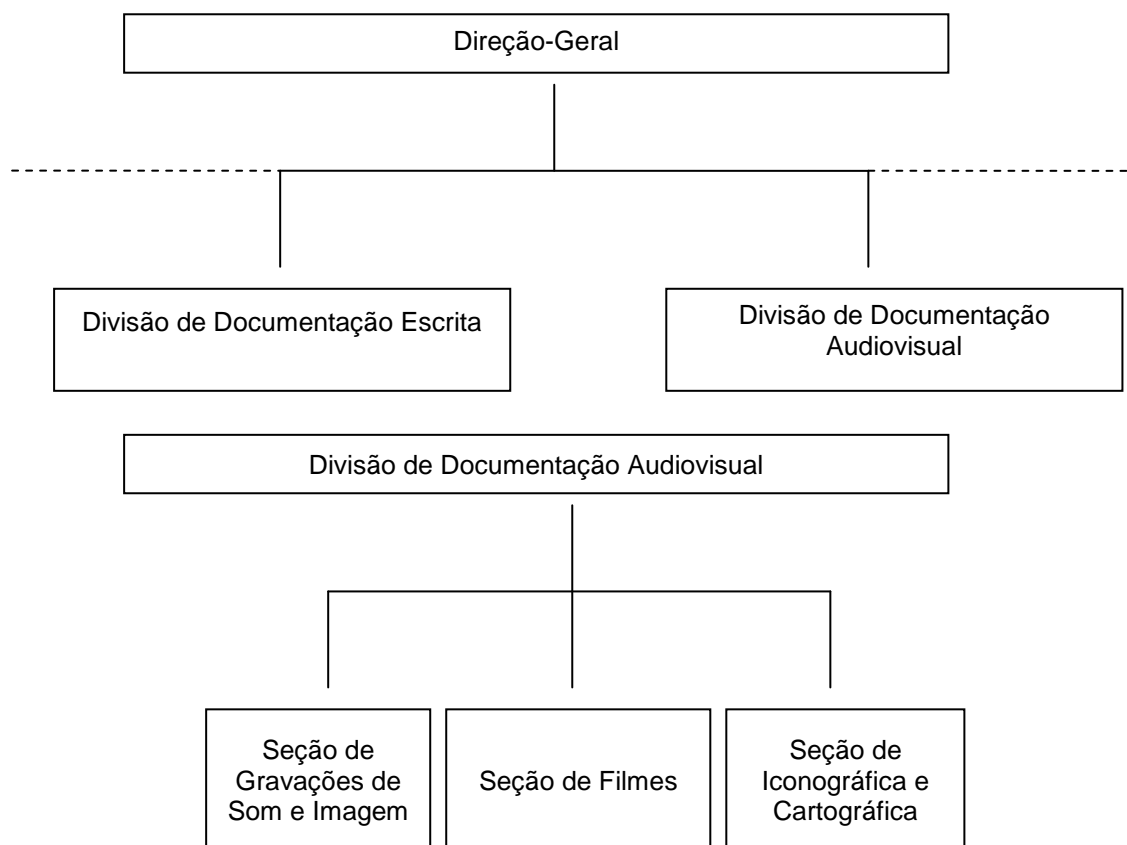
Direção-Geral

Divisão de Documentação Escrita

Divisão de Documentação Audiovisual

Divisão de Documentação Audiovisual

Seção de Gravações de Som e Imagem

Seção de Filmes

Seção de Iconográfica e Cartográfica